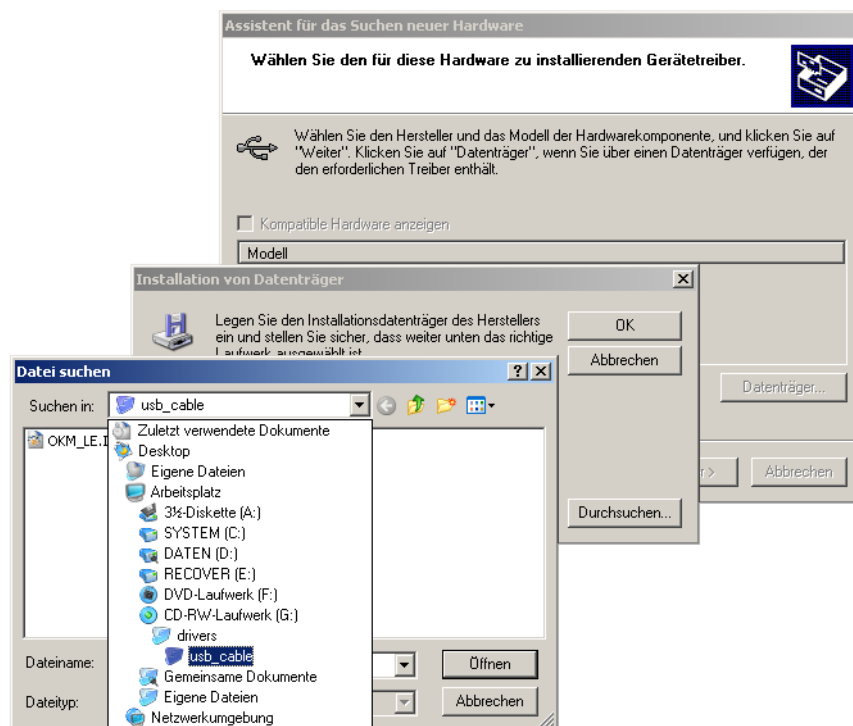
Assistent für das Suchen neuer Hardware

Wählen Sie den für diese Hardware zu installierenden Gerätetreiber.

Wählen Sie den Hersteller und das Modell der Hardwarekomponente, und klicken Sie auf "Weiter". Klicken Sie auf "Datenträger", wenn Sie über einen Datenträger verfügen, der den erforderlichen Treiber enthält.

Kompatible Hardware anzeigen

Modell

Datenträger...

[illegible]r >

Abbrechen

Installation von Datenträger

Legen Sie den Installationsdatenträger des Herstellers ein und stellen Sie sicher, dass weiter unten das richtige Laufwerk ausgewählt ist.

OK

Abbrechen

Durchsuchen...

Datei suchen

?

Suchen in:

usb_cable

OKM_LE.I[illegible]

Zuletzt verwendete Dokumente

Desktop

Eigene Dateien

Arbeitsplatz

3½-Diskette (A:)

SYSTEM (C:)

DATEN (D:)

RECOVER (E:)

DVD-Laufwerk (F:)

CD-RW-Laufwerk (G:)

drivers

usb_cable

Gemeinsame Dokumente

Eigene Dateien

Netzwerkumgebung

Dateiname:

Dateityp:

Öffnen

Abbrechen